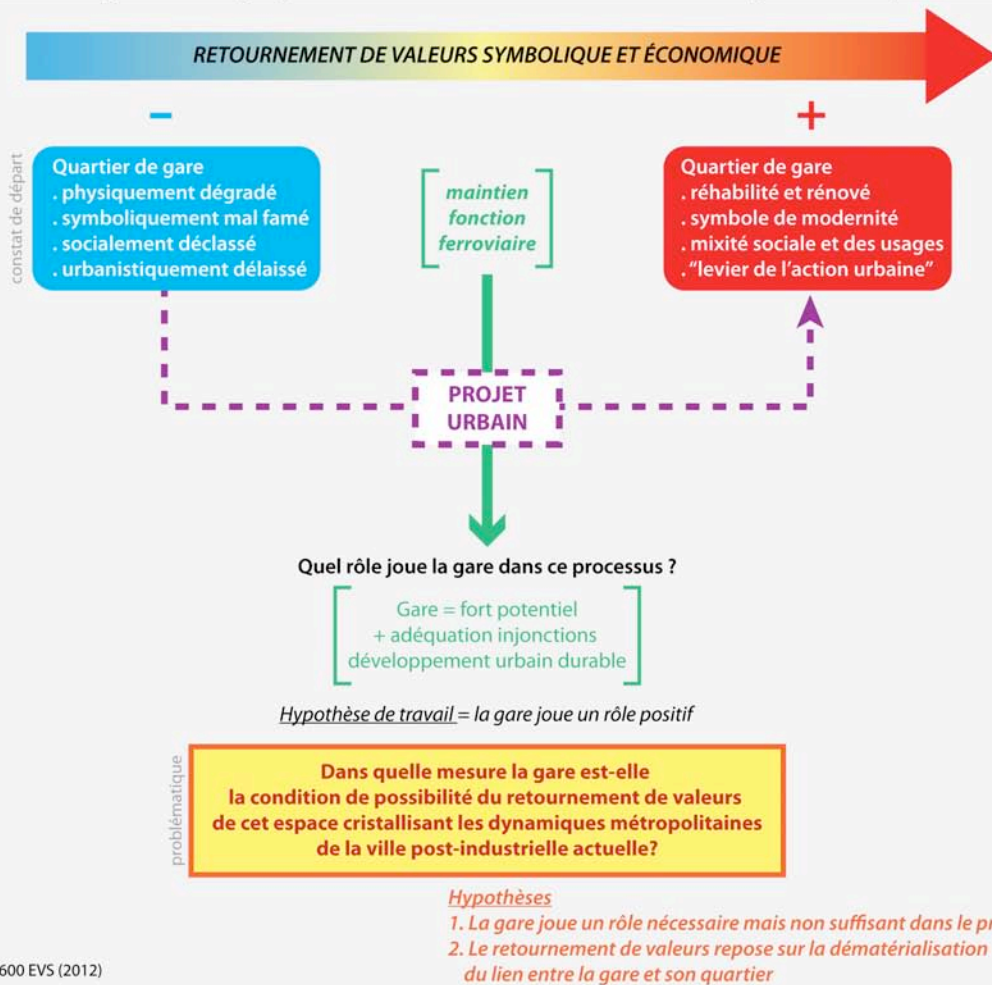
RETOURNEMENT DE VALEURS SYMBOLIQUE ET ÉCONOMIQUE

–

+

constat de départ

Quartier de gare
. physiquement dégradé
. symboliquement mal famé
. socialement déclassé
. urbanistiquement délaissé

maintien fonction ferroviaire

Quartier de gare
. réhabilité et rénové
. symbole de modernité
. mixité sociale et des usages
. "levier de l'action urbaine"

PROJET URBAIN

Quel rôle joue la gare dans ce processus ?

Gare = fort potentiel
+ adéquation injonctions
développement urbain durable

Hypothèse de travail = la gare joue un rôle positif

problématique

Dans quelle mesure la gare est-elle la condition de possibilité du retournement de valeurs de cet espace cristallisant les dynamiques métropolitaines de la ville post-industrielle actuelle?

Hypothèses
1. La gare joue un rôle nécessaire mais non suffisant dans le pr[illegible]
2. Le retournement de valeurs repose sur la dématérialisation du lien entre la gare et son quartier

600 EVS (2012)